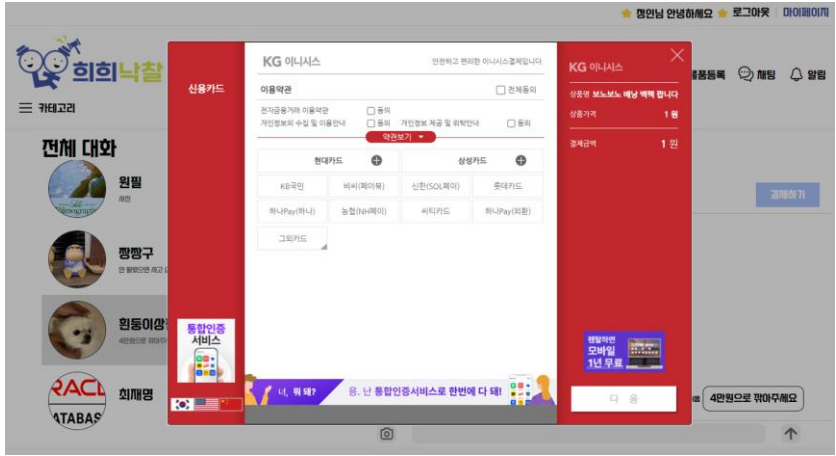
정인님 안녕하세요 로그아웃 마이페이지

희희낙찰

카테고리

상품등록 채팅 알림

전체 대화

원필

짱짱구

흰둥이상

최재영

결제하기

4만원으로 깎아주세요

신용카드

통합인증 서비스

KG 이니시스

안전하고 편리한 이니시스결제입니다

이용약관

전체동의

전자금융거래 이용약관 동의

개인정보의 수집 및 이용안내 동의 개인정보 제공 및 위탁안내 동의

약관보기

현대카드

삼성카드

KB국민

비씨(페이북)

신한(SOL페이)

롯데카드

하나Pay(하나)

농협(NH페이)

씨티카드

하나Pay(외환)

그외카드

너, 뭐 돼? 응. 난 통합인증서비스로 한번에 다 돼!

KG 이니시스

상품명 보노보노 배닝 팩팩 합니다

상품가격 1 원

결제금액 1 원

렌탈하면 모바일 1년 무료

다 음